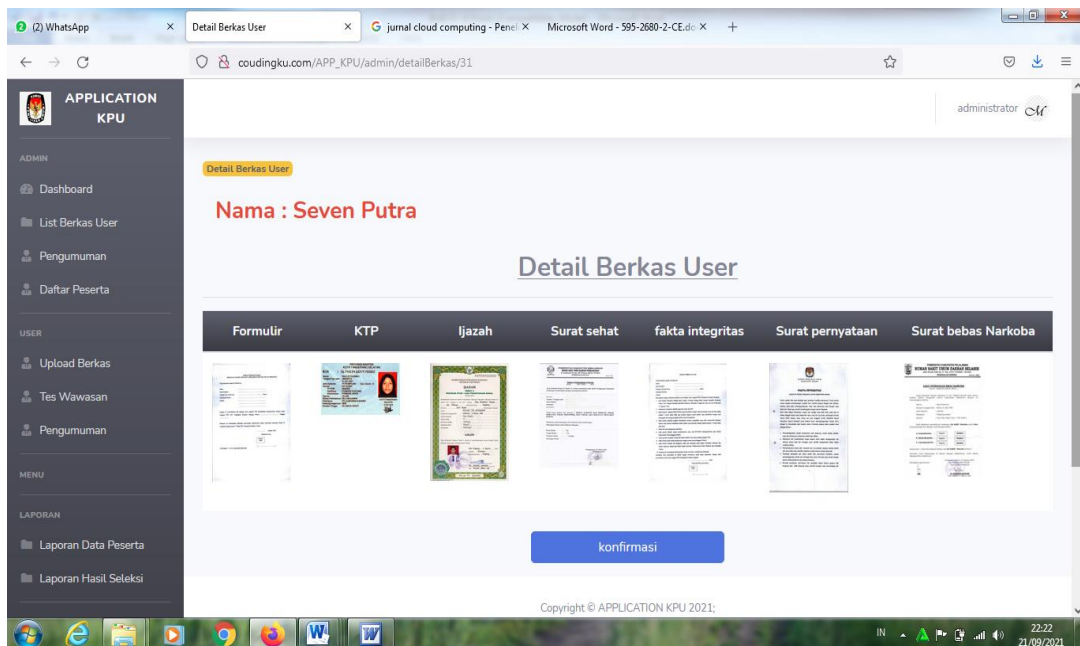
(2) WhatsApp ×
Detail Berkas User ×
jurnal cloud computing - Penel ×
Microsoft Word - 595-2680-2-CE.do ×
+

coudingku.com/APP_KPU/admin/detailBerkas/31

APPLICATION KPU

administrator

ADMIN
Dashboard
List Berkas User
Pengumuman
Daftar Peserta

USER
Upload Berkas
Tes Wawasan
Pengumuman

MENU

LAPORAN
Laporan Data Peserta
Laporan Hasil Seleksi

Detail Berkas User

Nama : Seven Putra

Detail Berkas User

| Formulir | KTP | Ijazah | Surat sehat | fakta integritas | Surat pernyataan | Surat bebas Narkoba |
|---|---|---|---|---|---|---|
| | | | | | | |

konfirmasi

Copyright © APPLICATION KPU 2021;

IN
22:22
21/09/2021